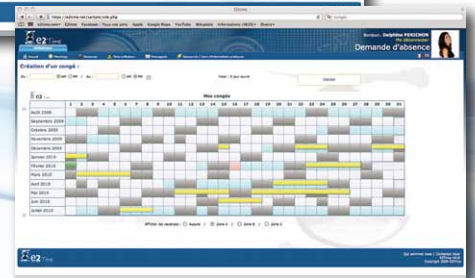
E2time

https://e2time.net/cal/congesi.php

Google

e2time.com · Éditer · Facebook · Tous nos amis · Apple · Google Maps · YouTube · Wikipédia · Informations (464) · Divers

e2 time

Bonjour, Delphine PERSONNE

Demande d'absence

Accueil · Planning · Absences · Notes de frais · Messagerie · Gestion de l'accès d'informations personnelles

Création d'un congé :

Du : · AM · PM · Au : · AM · PM

Total : 0 jour ouvré

Valider

e2 time

Mes congés

| | 1 | 2 | 3 | 4 | 5 | 6 | 7 | 8 | 9 | 10 | 11 | 12 | 13 | 14 | 15 | 16 | 17 | 18 | 19 | 20 | 21 | 22 | 23 | 24 | 25 | 26 | 27 | 28 | 29 | 30 | 31 |
|---|---|---|---|---|---|---|---|---|---|---|---|---|---|---|---|---|---|---|---|---|---|---|---|---|---|---|---|---|---|---|---|
| Août 2009 | | | | | | | | | | | | | | | | | | | | | | | | | | | | | | | |
| Septembre 2009 | | | | | | | | | | | | | | | | | | | | | | | | | | | | | | | |
| Octobre 2009 | | | | | | | | | | | | | | | | | | | | | | | | | | | | | | | |
| Novembre 2009 | | | | | | | | | | | | | | | | | | | | | | | | | | | | | | | |
| Décembre 2009 | | | | | | | | | | | | | | | | | | | | | | | | | | | | | | | |
| Janvier 2010 | | | | | | | | | | | | | | | | | | | | | | | | | | | | | | | |
| Février 2010 | | | | | | | | | | | | | | | | | | | | | | | | | | | | | | | |
| Mars 2010 | | | | | | | | | | | | | | | | | | | | | | | | | | | | | | | |
| Avril 2010 | | | | | | | | | | | | | | | | | | | | | | | | | | | | | | | |
| Mai 2010 | | | | | | | | | | | | | | | | | | | | | | | | | | | | | | | |
| Juin 2010 | | | | | | | | | | | | | | | | | | | | | | | | | | | | | | | |
| Juillet 2010 | | | | | | | | | | | | | | | | | | | | | | | | | | | | | | | |

Afficher les vacances : · Aucune · Zone A · Zone B · Zone C

e2 time

Copyright 2009 E2Time